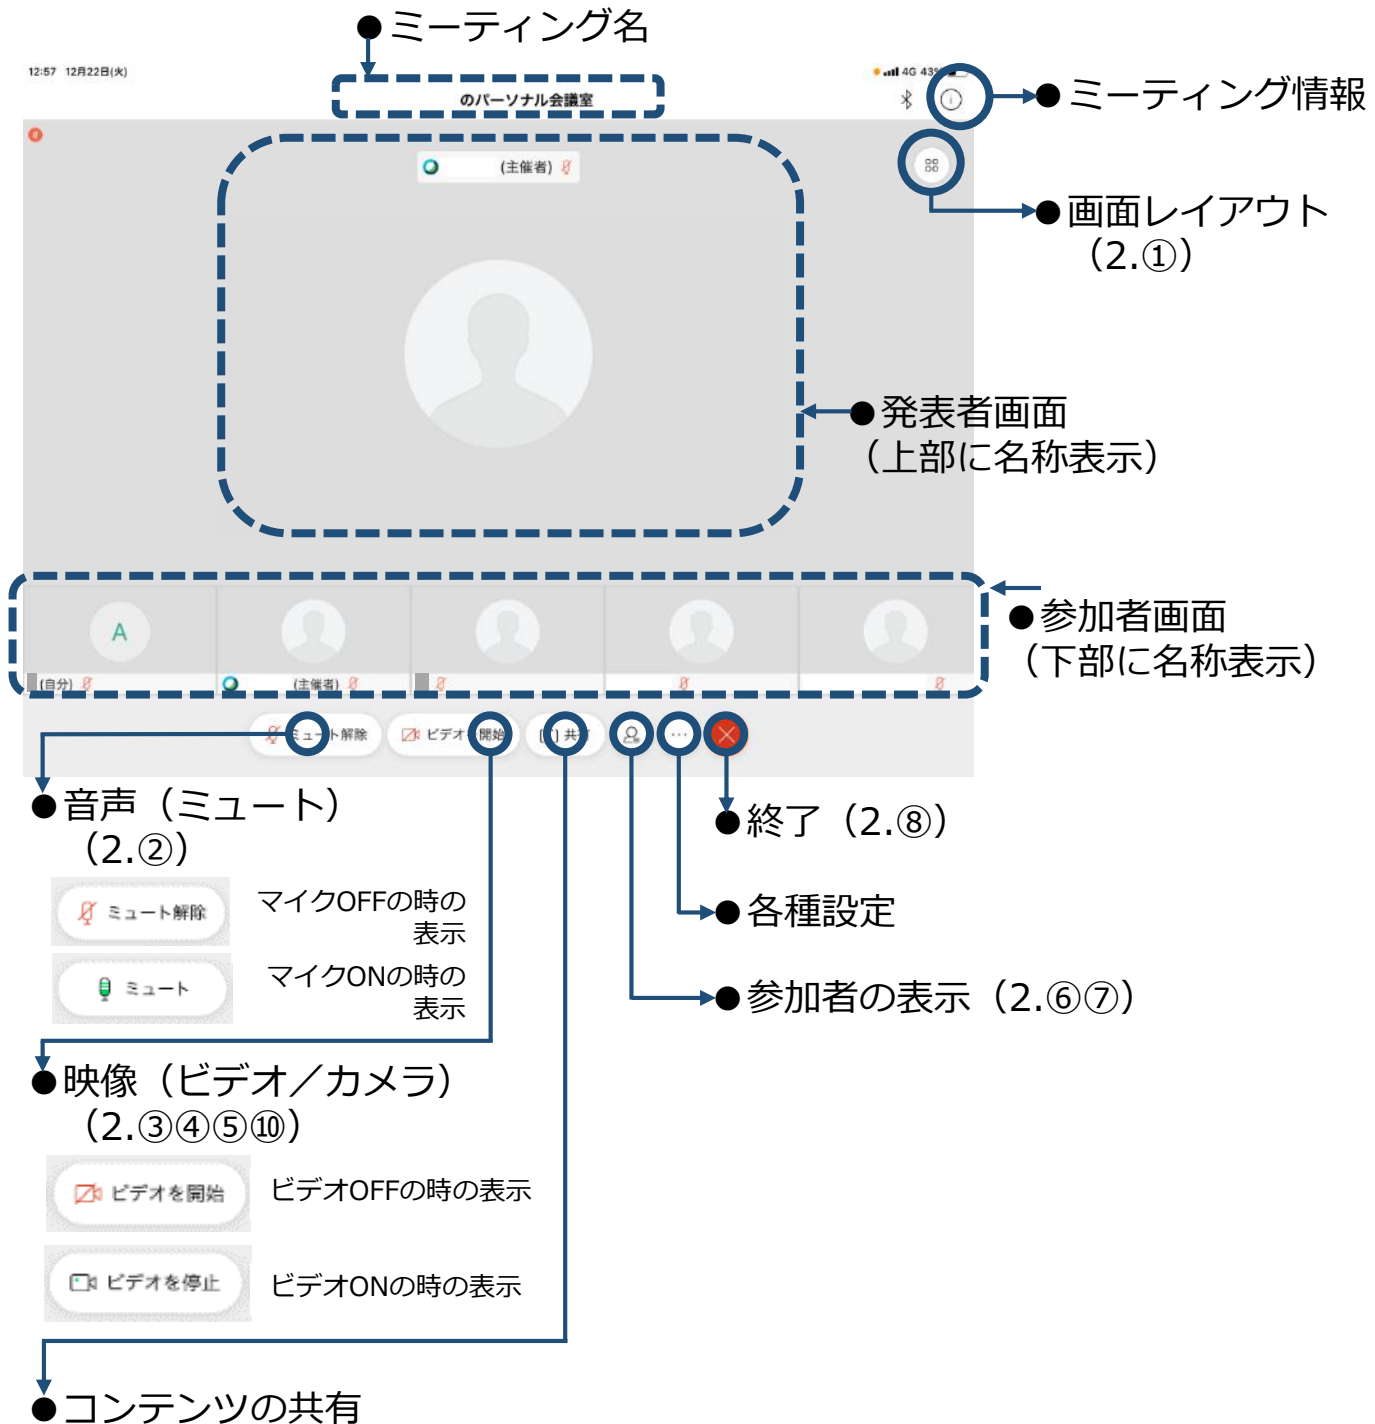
●ミーティング名

12:57 12月22日(火)

のパーソナル会議室

4G 43

●ミーティング情報

●画面レイアウト（2.①）

(主催者)

●発表者画面（上部に名称表示）

A

(自分)

(主催者)

●参加者画面（下部に名称表示）

ミュート解除

ビデオ開始

共有

●音声（ミュート）（2.②）

●終了（2.⑧）

ミュート解除

マイクOFFの時の表示

●各種設定

ミュート

マイクONの時の表示

●参加者の表示（2.⑥⑦）

●映像（ビデオ／カメラ）（2.③④⑤⑩）

ビデオを開始

ビデオOFFの時の表示

ビデオを停止

ビデオONの時の表示

●コンテンツの共有